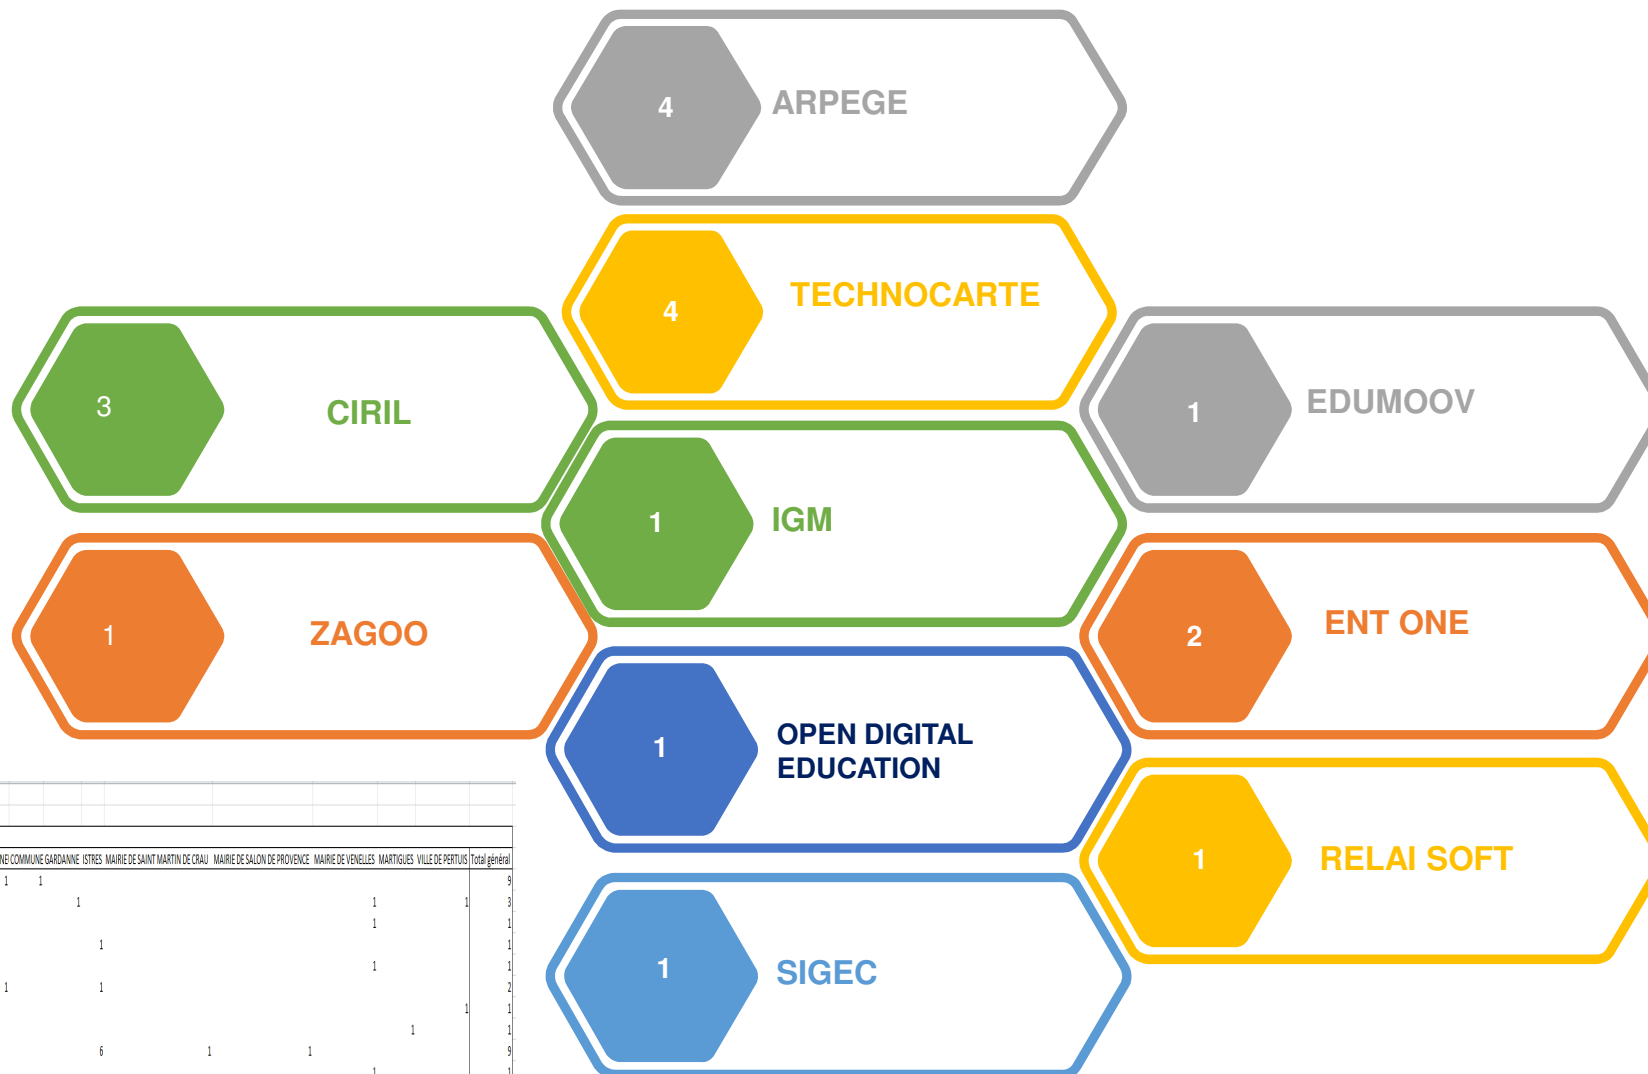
4 ARPEGE

4 TECHNOCARTE

3 CIRIL

1 EDUMOOV

1 IGM

1 ZAGOO

2 ENT ONE

1 OPEN DIGITAL EDUCATION

1 RELAI SOFT

1 SIGEC

| NE COMMUNE GARDANNE | ISTRES | MAIRIE DE SAINT MARTIN DE CRAU | MAIRIE DE SALON DE PROVENCE | MAIRIE DE VENELLES | MARTIGUES | VILLE DE PERTUIS | Total général |
|---|---|---|---|---|---|---|---|
| 1 1 | | | | | | | 9 |
| | 1 | | | | 1 | 1 | 3 |
| | | | | | 1 | | 1 |
| | 1 | | | | | | 1 |
| | | | | | 1 | | 1 |
| 1 | 1 | | | | | | 2 |
| | | | | | | 1 | 1 |
| | | | | | | 1 | 1 |
| | 6 | 1 | | 1 | | | 9 |
| | | | | | 1 | | 1 |